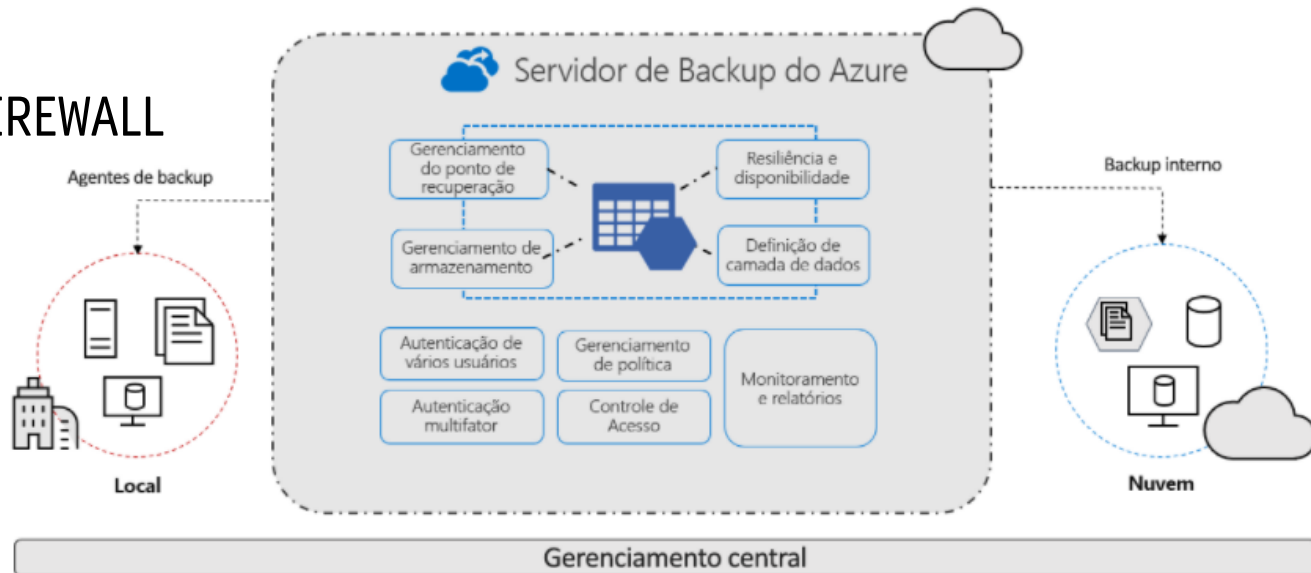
EREWALL

Servidor de Backup do Azure

Agentes de backup

Gerenciamento do ponto de recuperação

Resiliência e disponibilidade

Gerenciamento de armazenamento

Definição de camada de dados

Backup interno

Autenticação de vários usuários

Gerenciamento de política

Monitoramento e relatórios

Autenticação multifator

Controle de Acesso

Local

Nuvem

Gerenciamento central